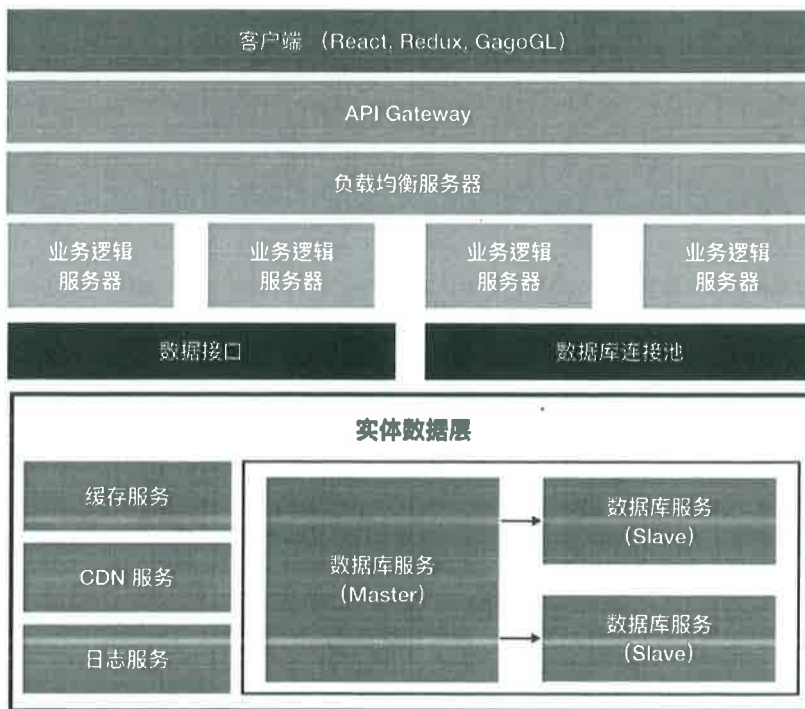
客户端（React, Redux, GagoGL）

API Gateway

负载均衡服务器

业务逻辑服务器

业务逻辑服务器

业务逻辑服务器

业务逻辑服务器

数据接口

数据库连接池

实体数据层

缓存服务

CDN 服务

日志服务

数据库服务 (Master)

数据库服务 (Slave)

数据库服务 (Slave)